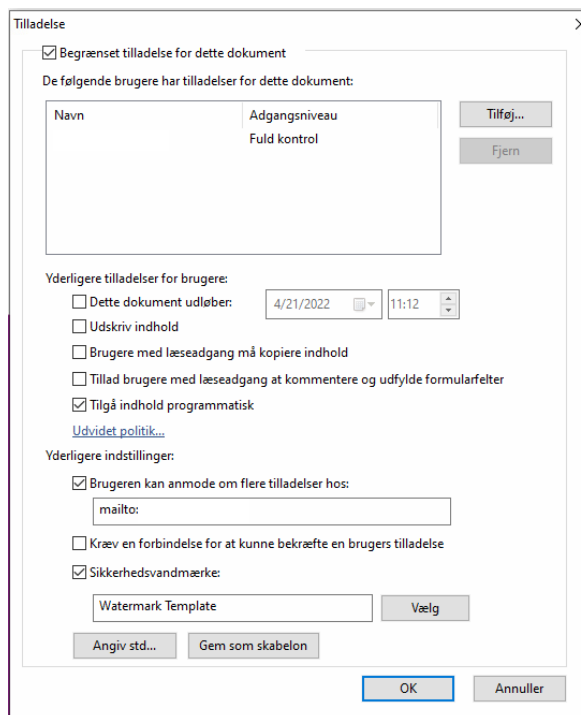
Tilladelse

Begrænset tilladelse for dette dokument

De følgende brugere har tilladelser for dette dokument:

| Navn | Adgangsniveau |
|---|---|
| | Fuld kontrol |

Tilføj...

Fjern

Yderligere tilladelser for brugere:

Dette dokument udløber: 4/21/2022 11:12

Udskriv indhold

Brugere med læseadgang må kopiere indhold

Tillad brugere med læseadgang at kommentere og udfylde formularfelter

Tilgå indhold programmatisk

Udvidet politik...

Yderligere indstillinger:

Brugeren kan anmode om flere tilladelser hos:

mailto:

Kræv en forbindelse for at kunne bekræfte en brugers tilladelse

Sikkerhedsvandmærke:

Watermark Template

Vælg

Angiv std...

Gem som skabelon

OK

Annuller